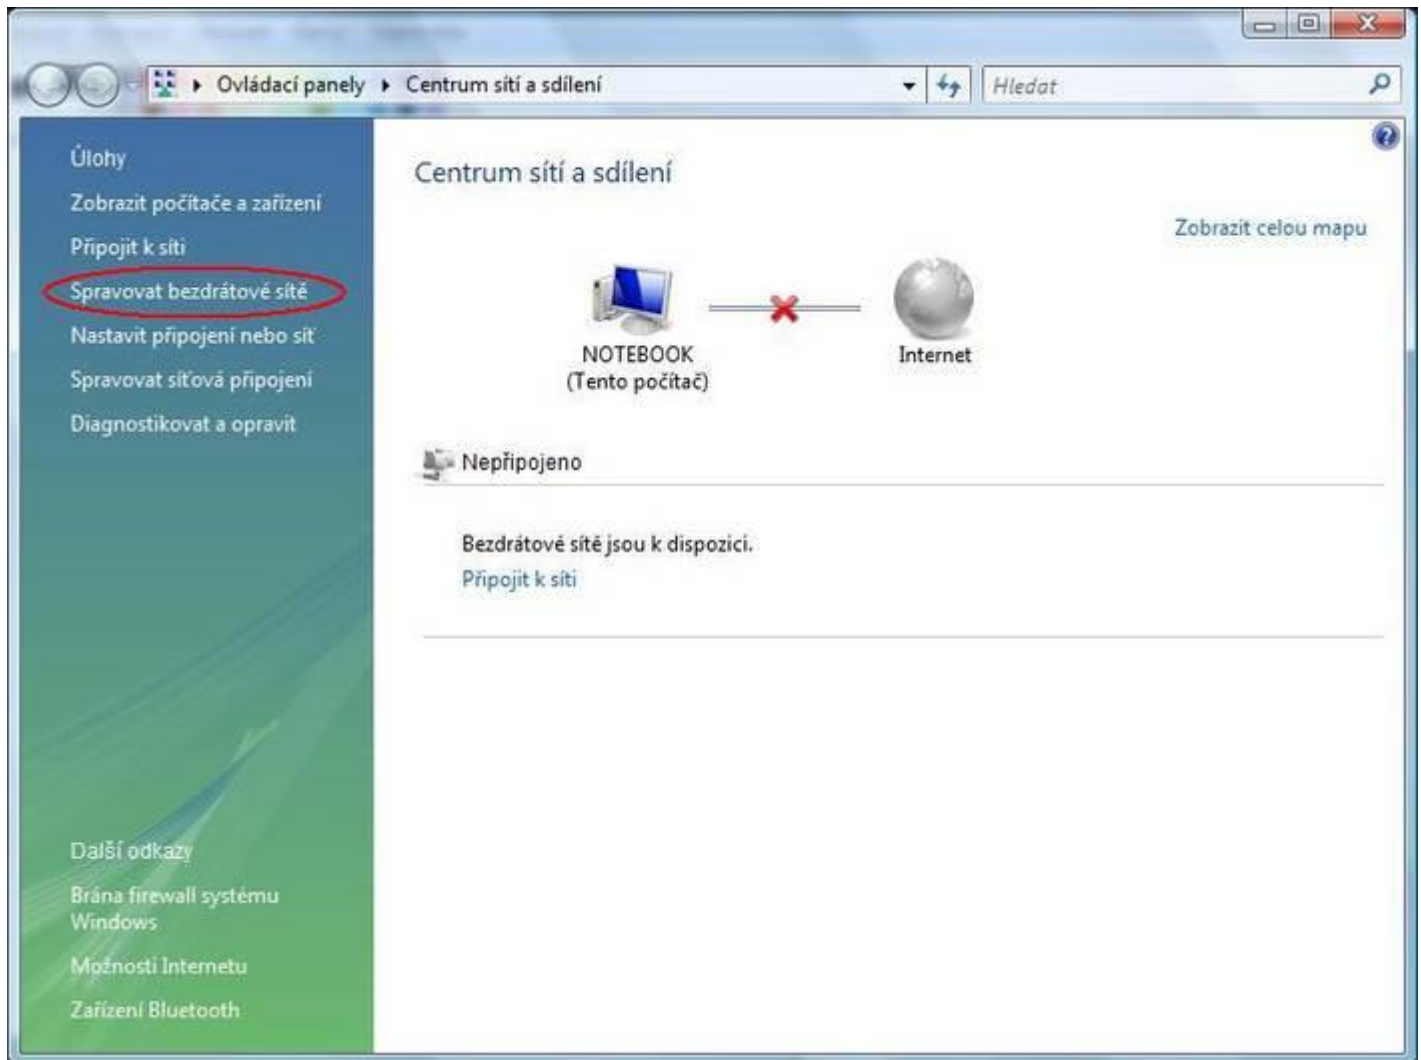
Ovládací panely ▸ Centrum sítí a sdílení

Hledat

Úlohy

Zobrazit počítače a zařízení

Připojit k síti

Spravovat bezdrátové sítě

Nastavit připojení nebo síť

Spravovat síťová připojení

Diagnostikovat a opravit

Centrum sítí a sdílení

Zobrazit celou mapu

NOTEBOOK
(Tento počítač)

Internet

Nepřipojeno

Bezdrátové sítě jsou k dispozici.

Připojit k síti

Další odkazy

Brána firewall systému Windows

Možnosti Internetu

Zařízení Bluetooth